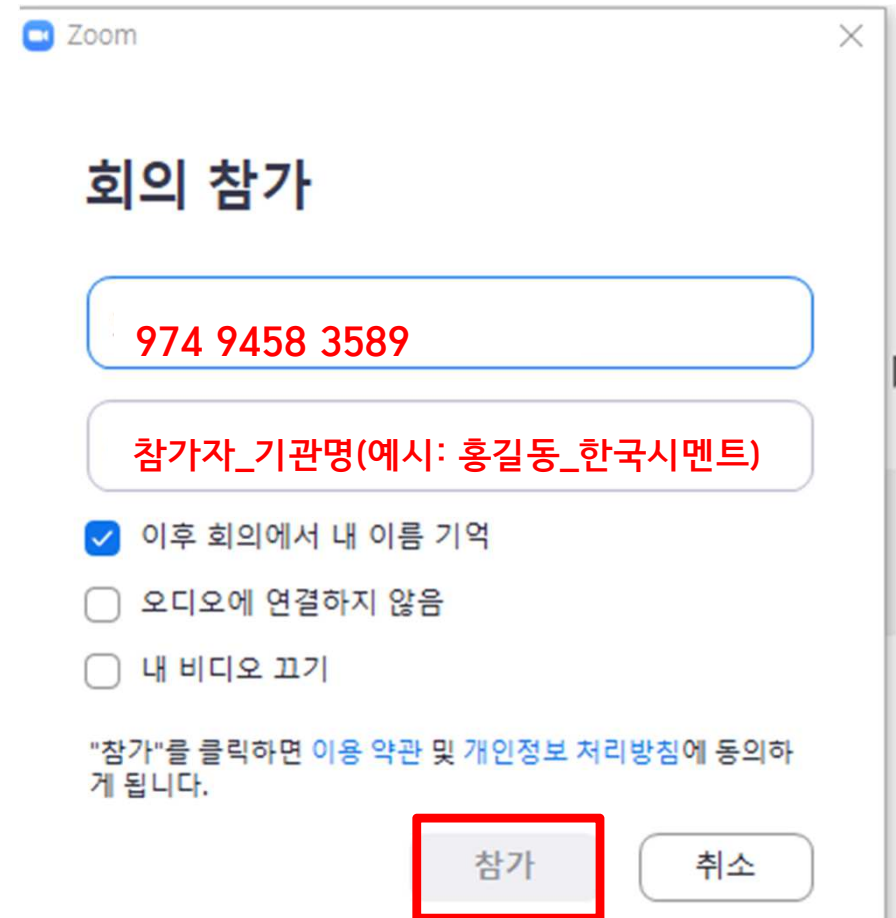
Zoom

회의 참가

974 9458 3589

참가자_기관명(예시: 홍길동_한국시멘트)

이후 회의에서 내 이름 기억

오디오에 연결하지 않음

내 비디오 끄기

"참가"를 클릭하면 이용 약관 및 개인정보 처리방침에 동의하게 됩니다.

참가

취소